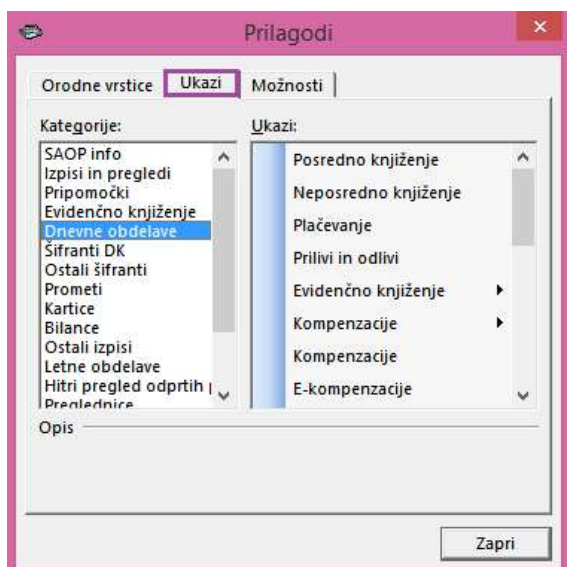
Prilagodi

Orodne vrstice | Ukazi | Možnosti

Kategorije:
SAOP info
Izpisi in pregledi
Pripomočki
Evidenčno knjiženje
Dnevne obdelave
Šifranti DK
Ostali šifranti
Prometi
Kartice
Bilance
Ostali izpisi
Letne obdelave
Hitri pregled odprtih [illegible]
Preglednice

Ukazi:
Posredno knjiženje
Neposredno knjiženje
Plačevanje
Prilivi in odlivi
Evidenčno knjiženje
Kompenzacije
Kompenzacije
E-kompenzacije

Opis

Zapri